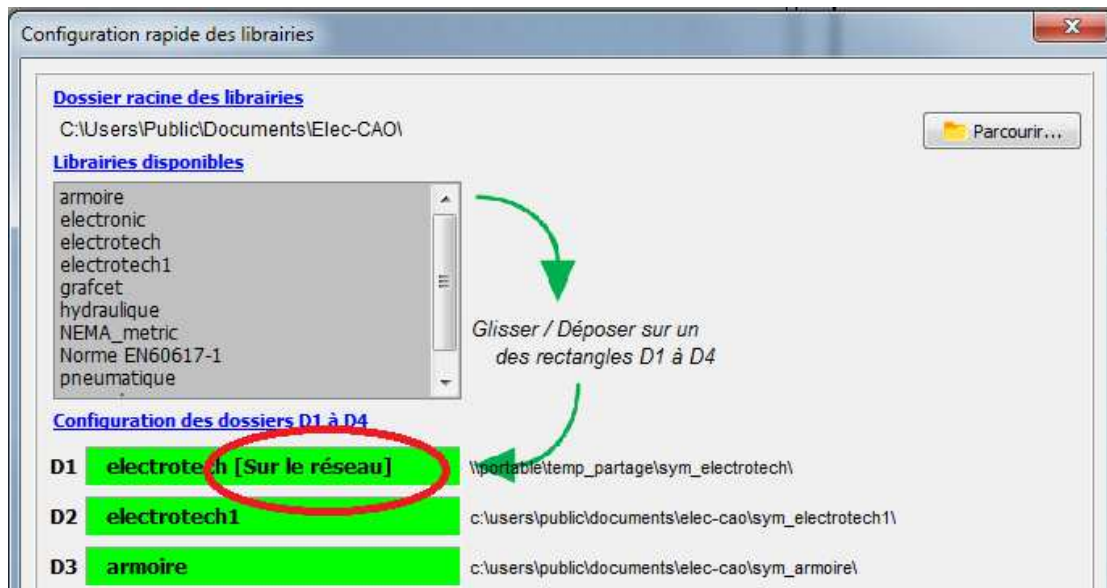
Configuration rapide des librairies

x

Dossier racine des librairies

C:\Users\Public\Documents\Elec-CAO\

Parcourir...

Librairies disponibles

armoire
electronic
electrotech
electrotech1
grafcet
hydraulique
NEMA_metric
Norme EN60617-1
pneumatique

Glisser / Déposer sur un des rectangles D1 à D4

Configuration des dossiers D1 à D4

D1 electrotech [Sur le réseau] \\portable\temp_partage\sym_electrotech\

D2 electrotech1 c:\users\public\documents\elec-cao\sym_electrotech1\

D3 armoire c:\users\public\documents\elec-cao\sym_armoire\